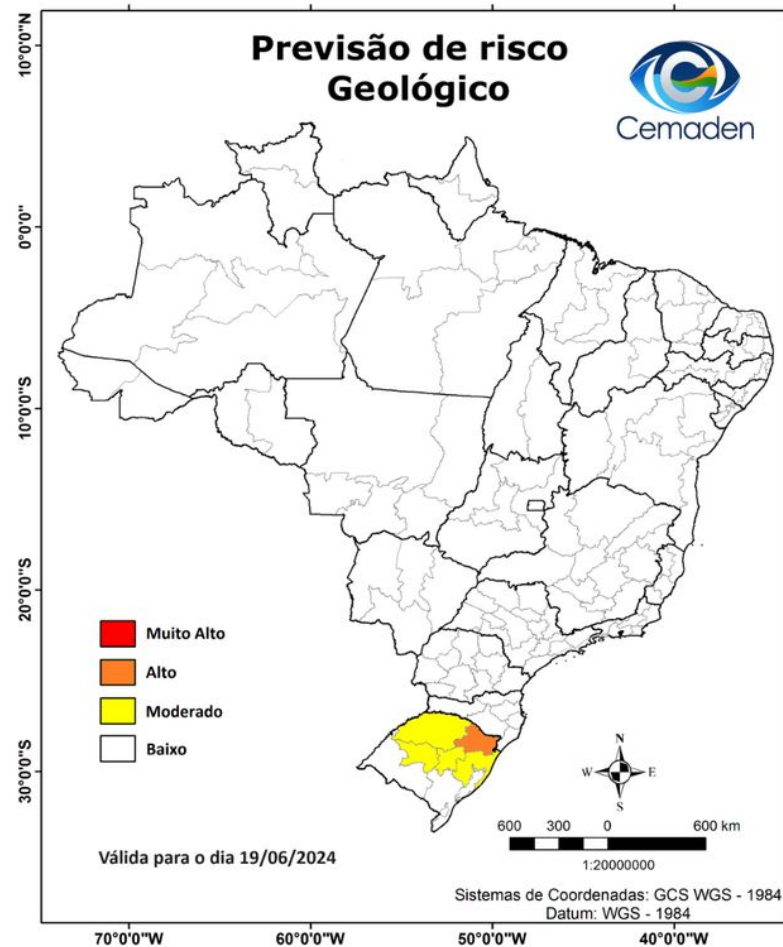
Previsão de risco Geológico

Cemaden

10°0'0"N

0°0'0"

10°0'0"S

20°0'0"S

30°0'0"S

Muito Alto

Alto

Moderado

Baixo

N
W E
S

600 300 0 600 km

1:20000000

Válida para o dia 19/06/2024

Sistemas de Coordenadas: GCS WGS - 1984
Datum: WGS - 1984

70°0'0"W 60°0'0"W 50°0'0"W 40°0'0"W